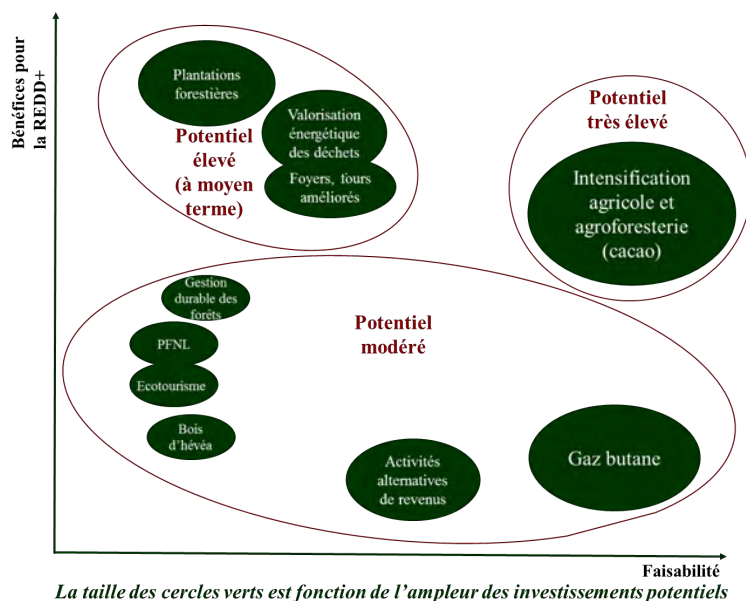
Bénéfices pour la REDD+

Plantations forestières

Valorisation énergétique des déchets

Foyers, fours améliorés

Potentiel élevé (à moyen terme)

Potentiel très élevé

Intensification agricole et agroforesterie (cacao)

Gestion durable des forêts

PFNL

Ecotourisme

Bois d'hévéa

Potentiel modéré

Activités alternatives de revenus

Gaz butane

Faisabilité

La taille des cercles verts est fonction de l'ampleur des investissements potentiels